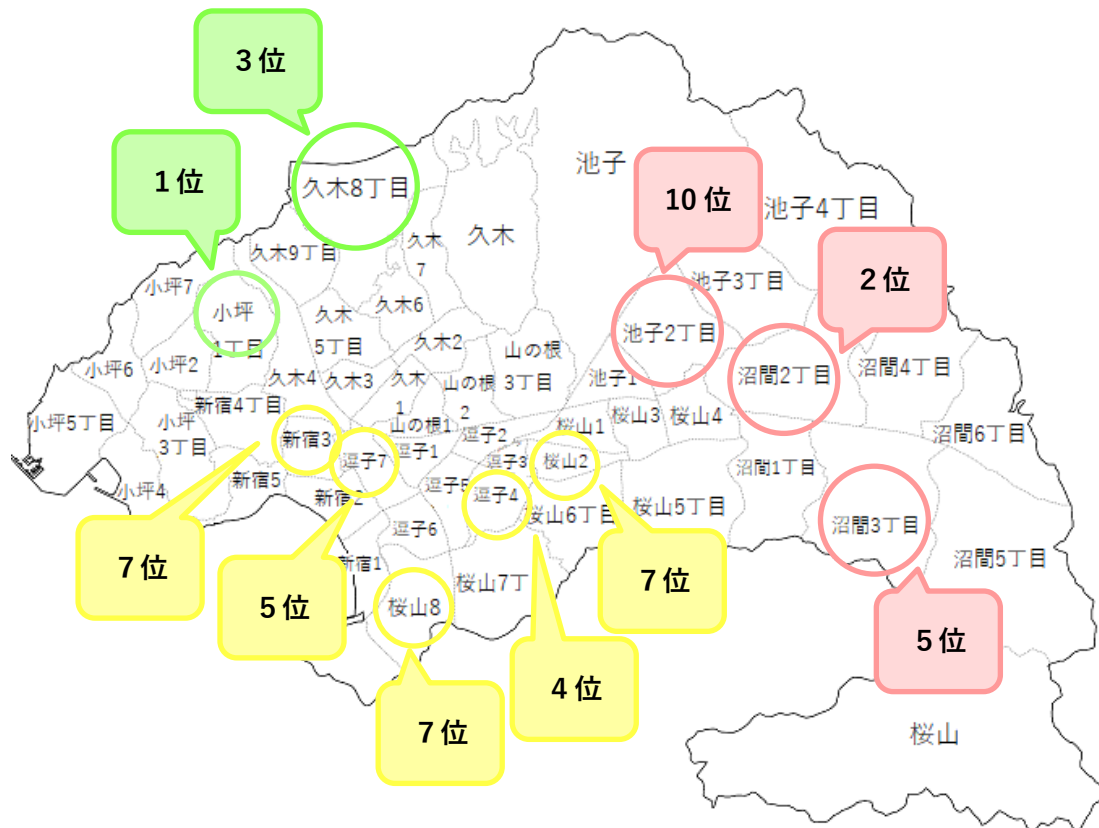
3位
1位
久木8丁目
池子
10位
池子4丁目
久木9丁目
久木
7
久木
2位
小坪7
小坪
1丁目
久木6
池子3丁目
池子2丁目
久木
5丁目
久木2
山の根
3丁目
沼間2丁目
沼間4丁目
小坪6
小坪2
久木4
久木3
久木
1
山の根
2
池子1
小坪5丁目
新宿4丁目
小坪
3丁目
新宿3
山の根1
逗子1
逗子2
桜山1
桜山3
桜山4
沼間6丁目
逗子7
逗子3
桜山2
沼間1丁目
小坪4
新宿5
新宿2
逗子5
逗子4
桜山6丁目
桜山5丁目
沼間3丁目
逗子6
7位
新宿1
5位
桜山7丁目
7位
沼間5丁目
桜山8
7位
5位
4位
7位
桜山